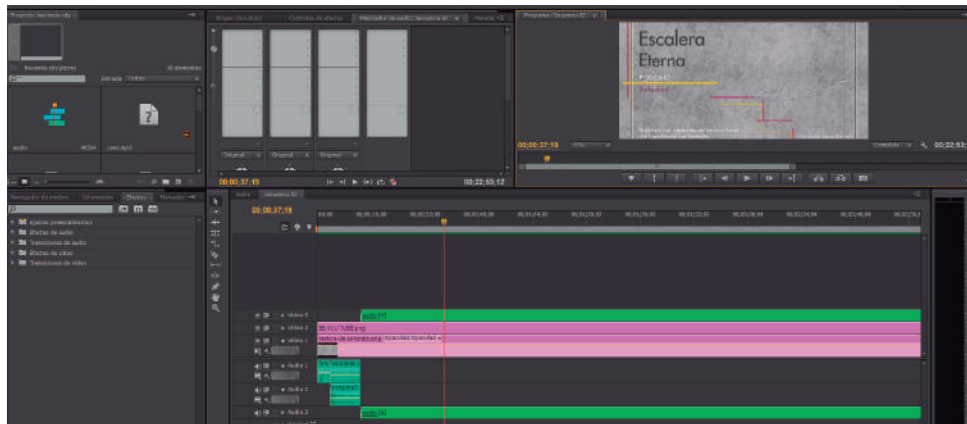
Escalera
Eterna

00;00;37;19
00;00;37;19
00;22;53;12
00;22;53;
00;00;37;19
Vídeo 3
Vídeo 2
Vídeo 1
Audio 1
Audio 2
Audio 3
Efectos
Ajustes preestablecidos
Efectos de audio
Transiciones de audio
Efectos de vídeo
Transiciones de vídeo